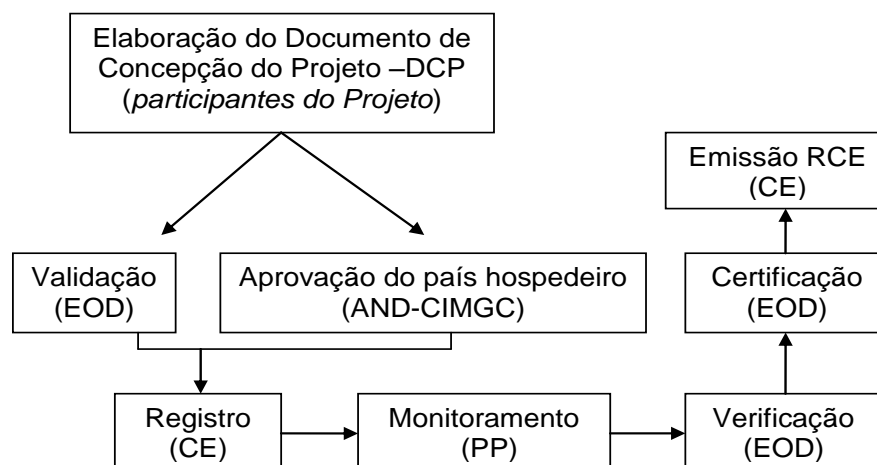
Elaboração do Documento de Concepção do Projeto –DCP (*participantes do Projeto*)

Validação (EOD)

Aprovação do país hospedeiro (AND-CIMGC)

Emissão RCE (CE)

Certificação (EOD)

Registro (CE)

Monitoramento (PP)

Verificação (EOD)